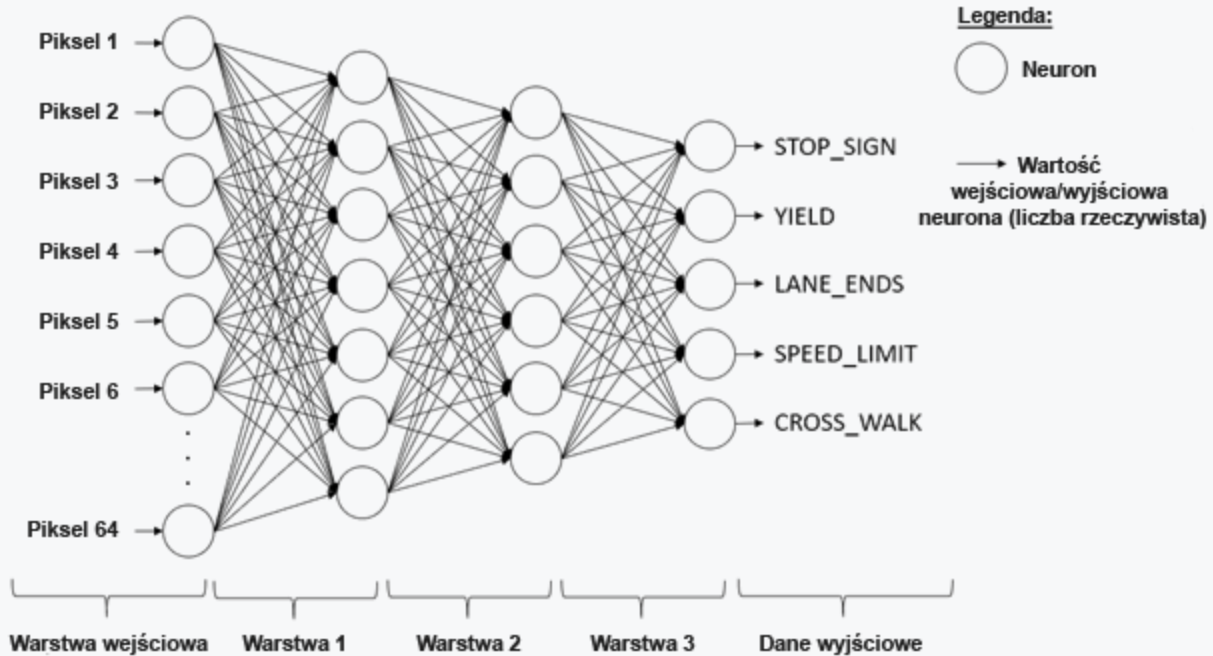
Piksel 1
Piksel 2
Piksel 3
Piksel 4
Piksel 5
Piksel 6
Piksel 64

STOP_SIGN
YIELD
LANE_ENDS
SPEED_LIMIT
CROSS_WALK

Legenda:
Neuron
Wartość wejściowa/wyjściowa neurona (liczba rzeczywista)

Warstwa wejściowa
Warstwa 1
Warstwa 2
Warstwa 3
Dane wyjściowe